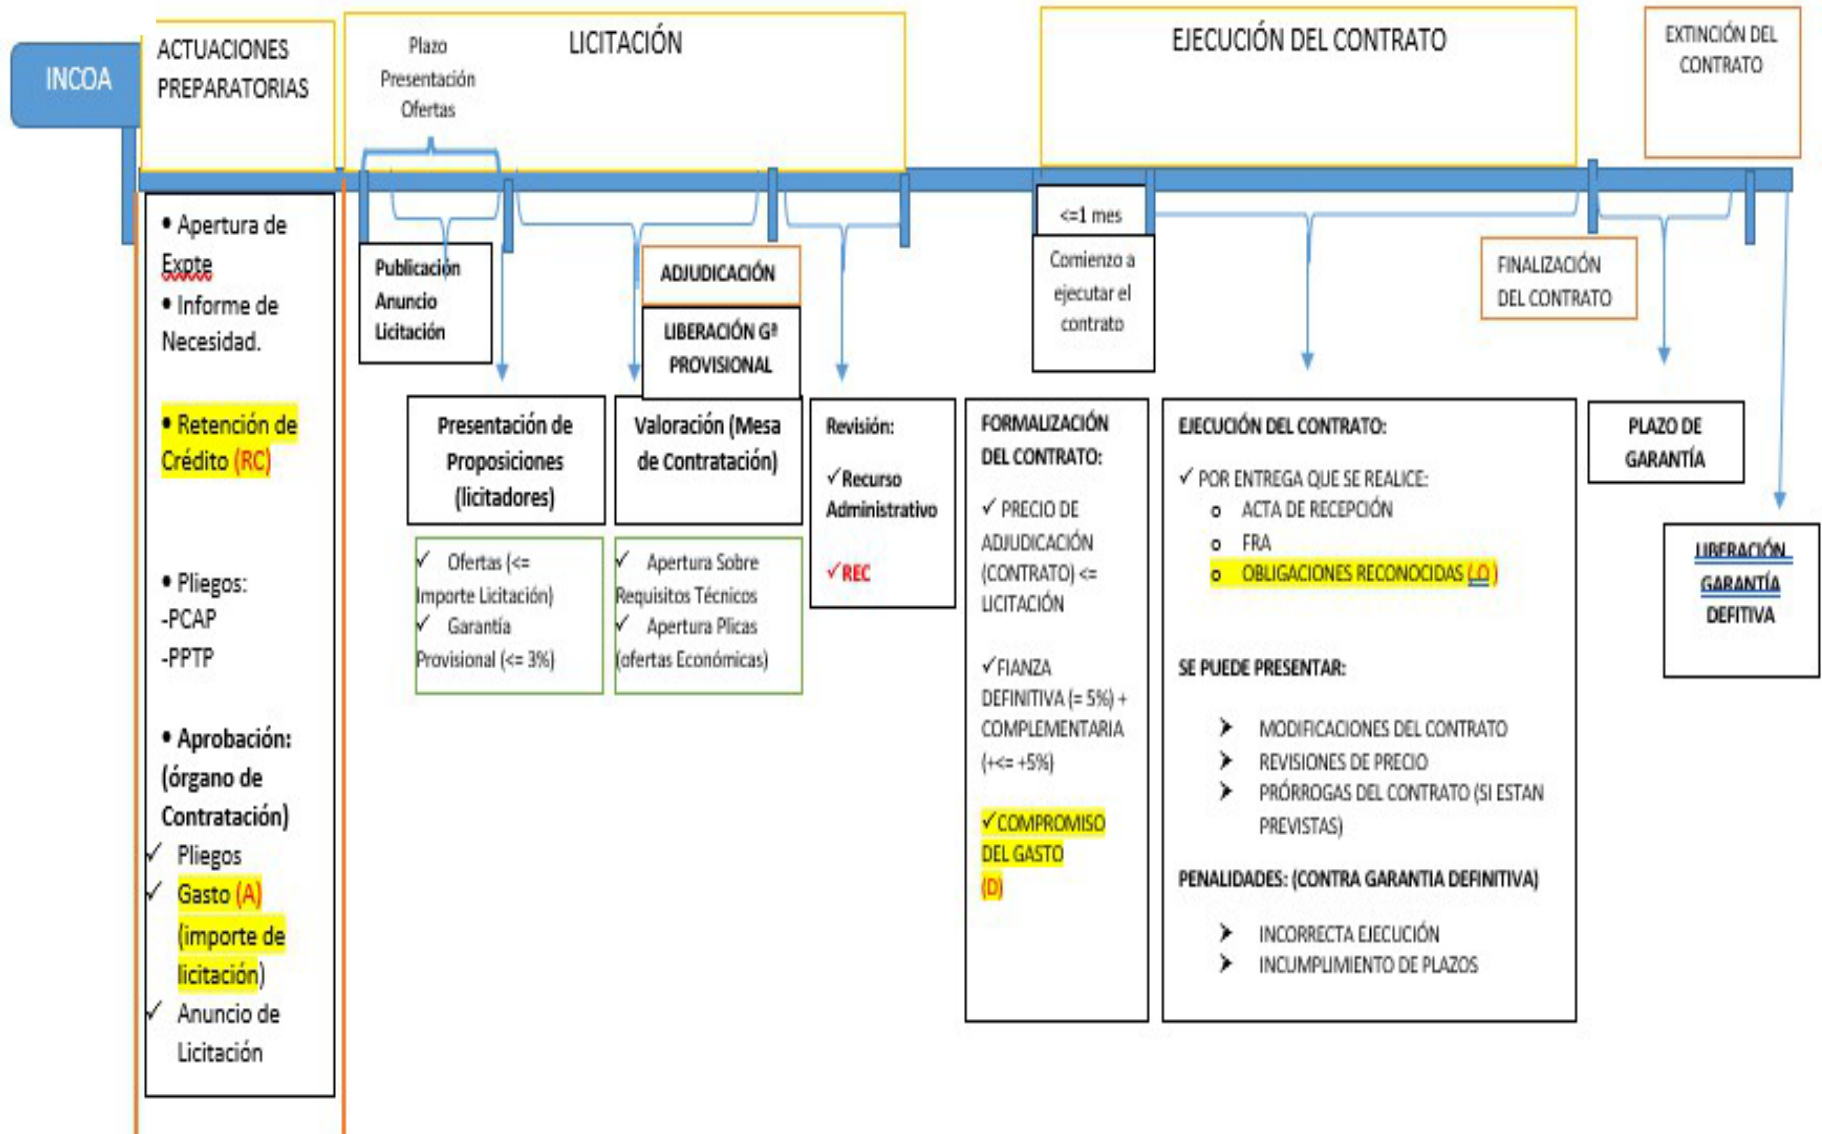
INCOA

ACTUACIONES PREPARATORIAS

Plazo Presentación Ofertas

LICITACIÓN

EJECUCIÓN DEL CONTRATO

EXTINCIÓN DEL CONTRATO

• Apertura de Expte
• Informe de Necesidad.

• Retención de Crédito (RC)

• Pliegos:
-PCAP
-PPTP

• Aprobación: (órgano de Contratación)
✓ Pliegos
✓ Gasto (A) (importe de licitación)
✓ Anuncio de Licitación

Publicación Anuncio Licitación

Presentación de Proposiciones (licitadores)

✓ Ofertas (<= Importe Licitación)
✓ Garantía Provisional (<= 3%)

ADJUDICACIÓN

LIBERACIÓN Gª PROVISIONAL

Valoración (Mesa de Contratación)

✓ Apertura Sobre Requisitos Técnicos
✓ Apertura Plicas (ofertas Económicas)

Revisión:
✓Recurso Administrativo
✓REC

<=1 mes

Comienzo a ejecutar el contrato

FORMALIZACIÓN DEL CONTRATO:
✓ PRECIO DE ADJUDICACIÓN (CONTRATO) <= LICITACIÓN

✓FIANZA DEFINITIVA (= 5%) + COMPLEMENTARIA (+<= +5%)

✓COMPROMISO DEL GASTO (D)

EJECUCIÓN DEL CONTRATO:
✓ POR ENTREGA QUE SE REALICE:
o ACTA DE RECEPCIÓN
o FRA
o OBLIGACIONES RECONOCIDAS (O)

SE PUEDE PRESENTAR:
➤ MODIFICACIONES DEL CONTRATO
➤ REVISIONES DE PRECIO
➤ PRÓRROGAS DEL CONTRATO (SI ESTAN PREVISTAS)

PENALIDADES: (CONTRA GARANTIA DEFINITIVA)
➤ INCORRECTA EJECUCIÓN
➤ INCUMPLIMIENTO DE PLAZOS

FINALIZACIÓN DEL CONTRATO

PLAZO DE GARANTÍA

LIBERACIÓN GARANTÍA DEFITIVA